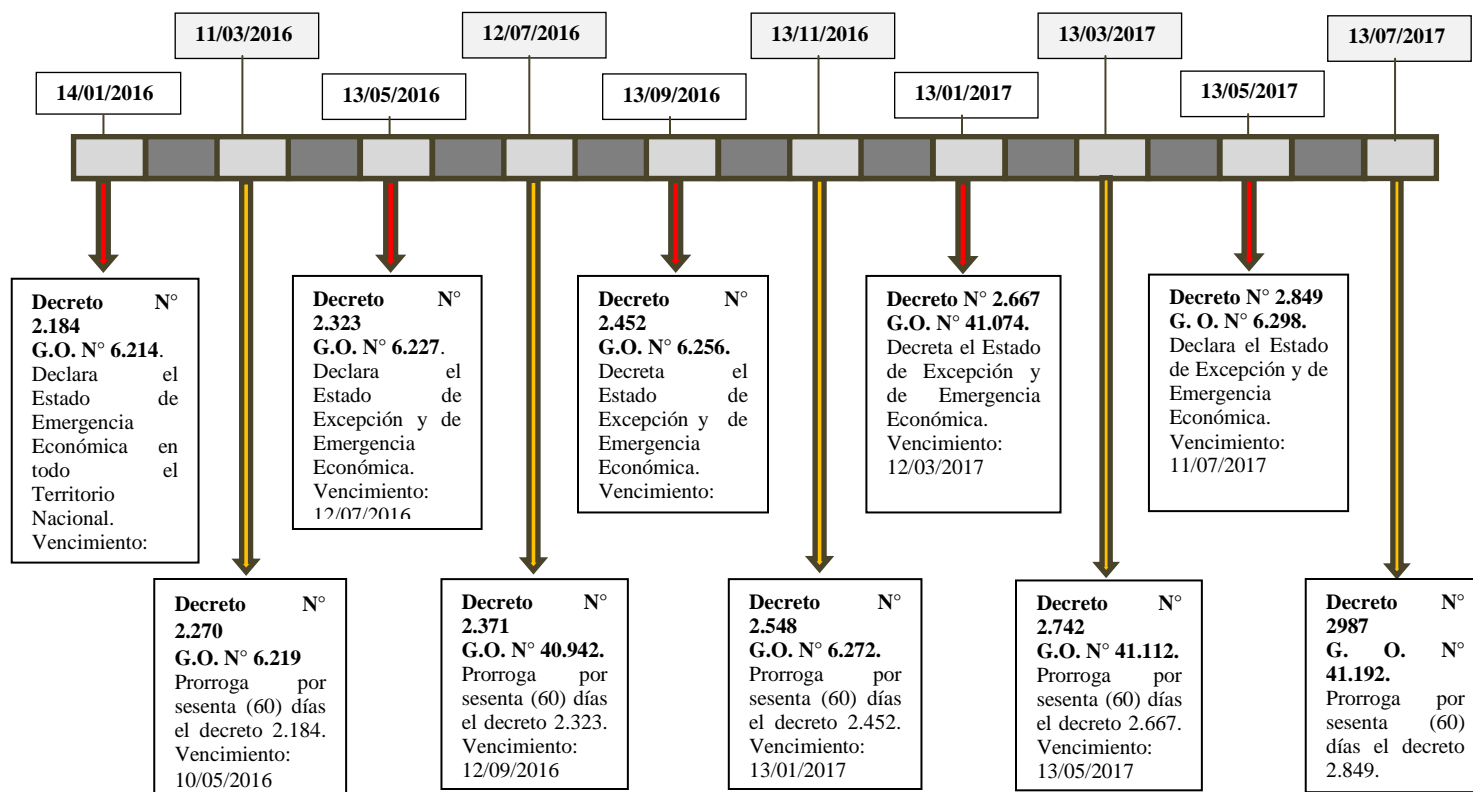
11/03/2016

12/07/2016

13/11/2016

13/03/2017

13/07/2017

14/01/2016

13/05/2016

13/09/2016

13/01/2017

13/05/2017

**Decreto N° 2.184 G.O. N° 6.214**. Declara el Estado de Emergencia Económica en todo el Territorio Nacional. Vencimiento:

**Decreto N° 2.323 G.O. N° 6.227**. Declara el Estado de Excepción y de Emergencia Económica. Vencimiento: 12/07/2016

**Decreto N° 2.452 G.O. N° 6.256.** Decreta el Estado de Excepción y de Emergencia Económica. Vencimiento:

**Decreto N° 2.667 G.O. N° 41.074.** Decreta el Estado de Excepción y de Emergencia Económica. Vencimiento: 12/03/2017

**Decreto N° 2.849 G. O. N° 6.298.** Declara el Estado de Excepción y de Emergencia Económica. Vencimiento: 11/07/2017

**Decreto N° 2.270 G.O. N° 6.219** Prorroga por sesenta (60) días el decreto 2.184. Vencimiento: 10/05/2016

**Decreto N° 2.371 G.O. N° 40.942.** Prorroga por sesenta (60) días el decreto 2.323. Vencimiento: 12/09/2016

**Decreto N° 2.548 G.O. N° 6.272.** Prorroga por sesenta (60) días el decreto 2.452. Vencimiento: 13/01/2017

**Decreto N° 2.742 G.O. N° 41.112.** Prorroga por sesenta (60) días el decreto 2.667. Vencimiento: 13/05/2017

**Decreto N° 2987 G. O. N° 41.192.** Prorroga por sesenta (60) días el decreto 2.849.